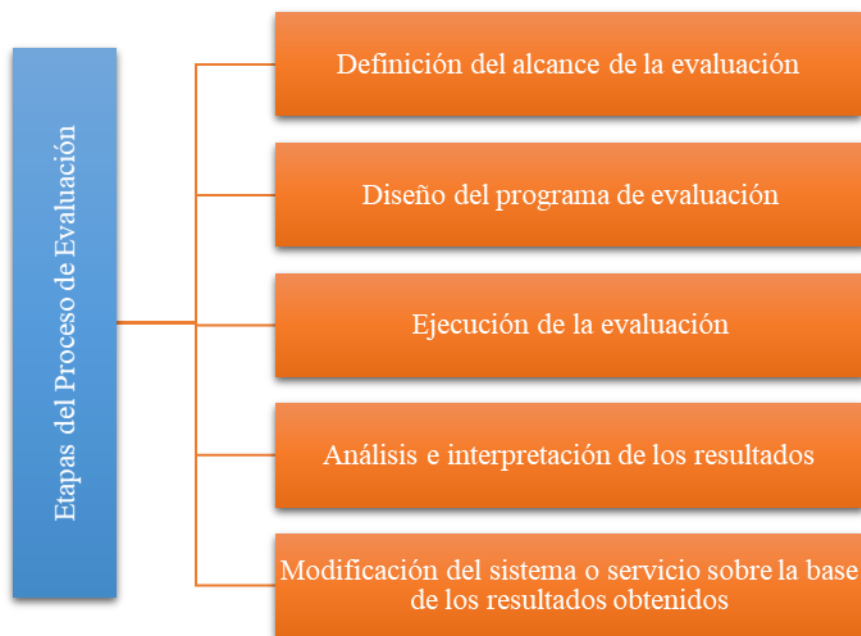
Etapas del Proceso de Evaluación

Definición del alcance de la evaluación

Diseño del programa de evaluación

Ejecución de la evaluación

Análisis e interpretación de los resultados

Modificación del sistema o servicio sobre la base de los resultados obtenidos